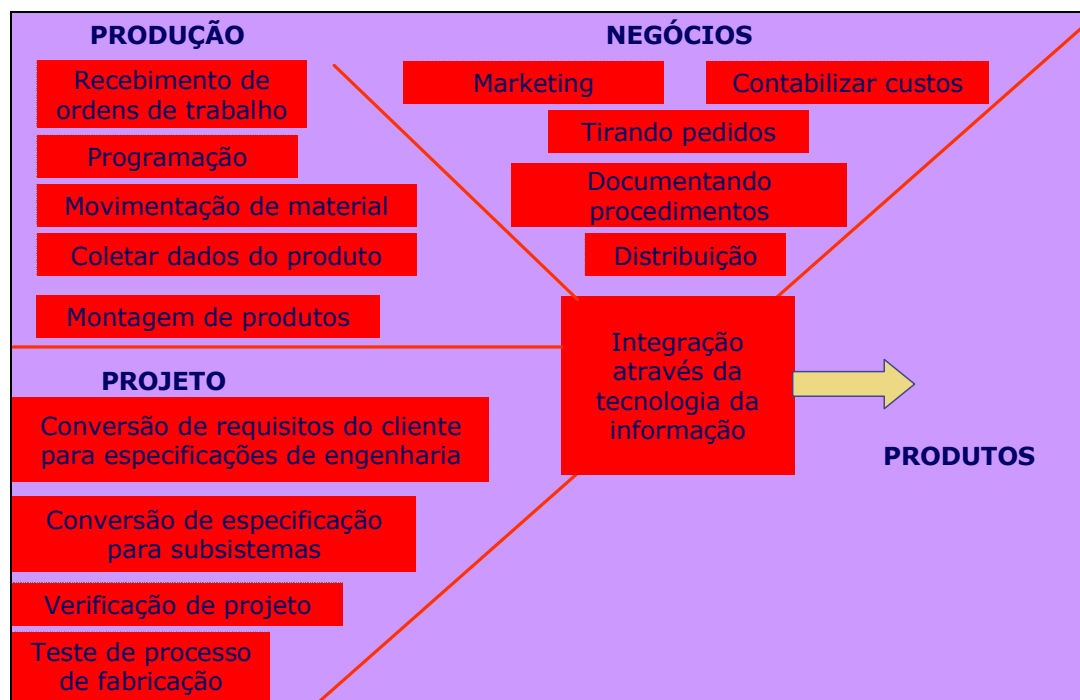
PRODUÇÃO

Recebimento de ordens de trabalho

Programação

Movimentação de material

Coletar dados do produto

Montagem de produtos

NEGÓCIOS

Marketing

Contabilizar custos

Tirando pedidos

Documentando procedimentos

Distribuição

Integração através da tecnologia da informação

PROJETO

Conversão de requisitos do cliente para especificações de engenharia

Conversão de especificação para subsistemas

Verificação de projeto

Teste de processo de fabricação

PRODUTOS